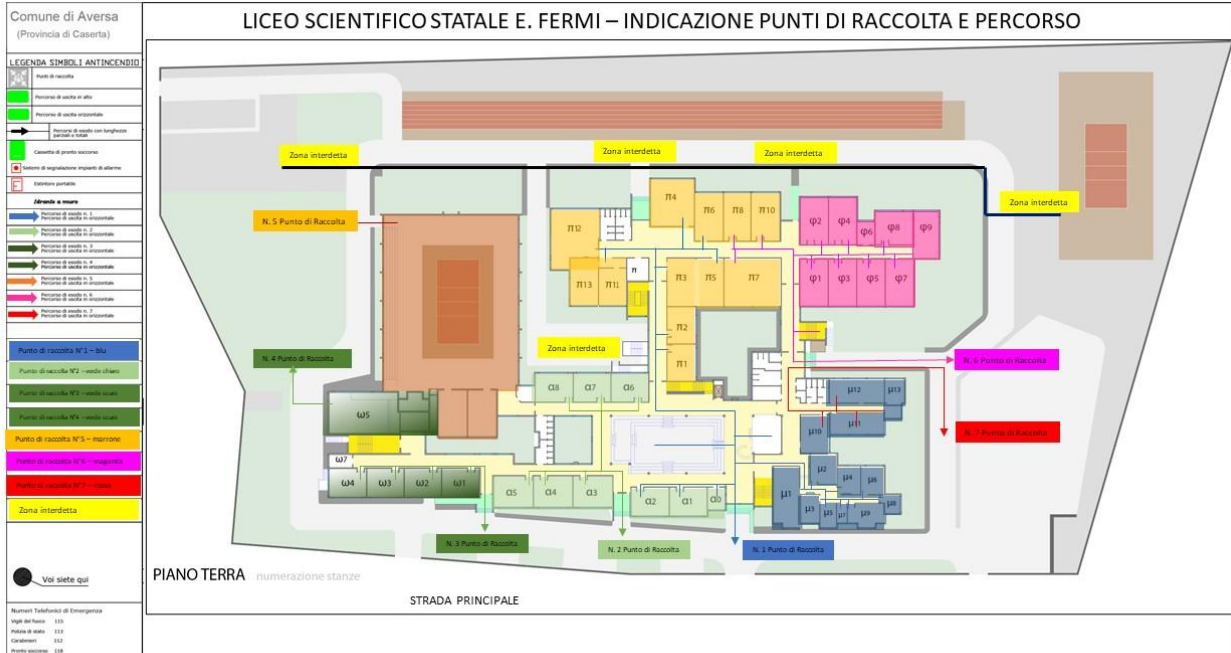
Comune di Aversa
(Provincia di Caserta)

LEGENDA SIMBOLI ANTINCENDIO
Punto di raccolta
Percorso di uscita in alto
Percorso di uscita orizzontale
Percorso di esodo con lunghezze parziali e totali
Cassetta di pronto soccorso
Sistemi di segnalazione impianto di allarme
Estintore portatile
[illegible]
Percorso di esodo n. 1 Percorso di uscita in orizzontale
Percorso di esodo n. 2 Percorso di uscita in orizzontale
Percorso di esodo n. 3 Percorso di uscita in orizzontale
Percorso di esodo n. 4 Percorso di uscita in orizzontale
Percorso di esodo n. 5 Percorso di uscita in orizzontale
Percorso di esodo n. 6 Percorso di uscita in orizzontale
Percorso di esodo n. 7 Percorso di uscita in orizzontale

Punto di raccolta N°1 – blu
Punto di raccolta N°2 – verde chiaro
Punto di raccolta N°3 – verde scuro
Punto di raccolta N°4 – verde scuro
Punto di raccolta N°5 – marrone
Punto di raccolta N°6 – magenta
Punto di raccolta N°7 – rosso
Zona interdetta

Voi siete qui

Numeri Telefonici di Emergenza
Vigili del fuoco 115
Polizia di stato 113
Carabinieri 112
Pronto soccorso 118

LICEO SCIENTIFICO STATALE E. FERMI – INDICAZIONE PUNTI DI RACCOLTA E PERCORSO

Zona interdetta
Zona interdetta
Zona interdetta
Zona interdetta
Zona interdetta
N. 5 Punto di Raccolta
N. 4 Punto di Raccolta
N. 6 Punto di Raccolta
N. 7 Punto di Raccolta
N. 3 Punto di Raccolta
N. 2 Punto di Raccolta
N. 1 Punto di Raccolta

$\pi4$ $\pi6$ $\pi8$ $\pi10$ $\pi12$ $\pi$ $\pi13$ $\pi11$ $\pi3$ $\pi5$ $\pi7$ $\pi2$ $\pi1$
$\varphi2$ $\varphi4$ $\varphi6$ $\varphi8$ $\varphi9$ $\varphi1$ $\varphi3$ $\varphi5$ $\varphi7$
$\alpha8$ $\alpha7$ $\alpha6$ $\alpha5$ $\alpha4$ $\alpha3$ $\alpha2$ $\alpha1$ $\alpha0$
$\omega5$ $\omega7$ $\omega4$ $\omega3$ $\omega2$ $\omega1$
$\mu12$ $\mu13$ $\mu11$ $\mu10$ $\mu2$ $\mu4$ $\mu6$ $\mu1$ $\mu8$ $\mu3$ $\mu5$ $\mu7$ $\mu9$

PIANO TERRA numerazione stanze

STRADA PRINCIPALE